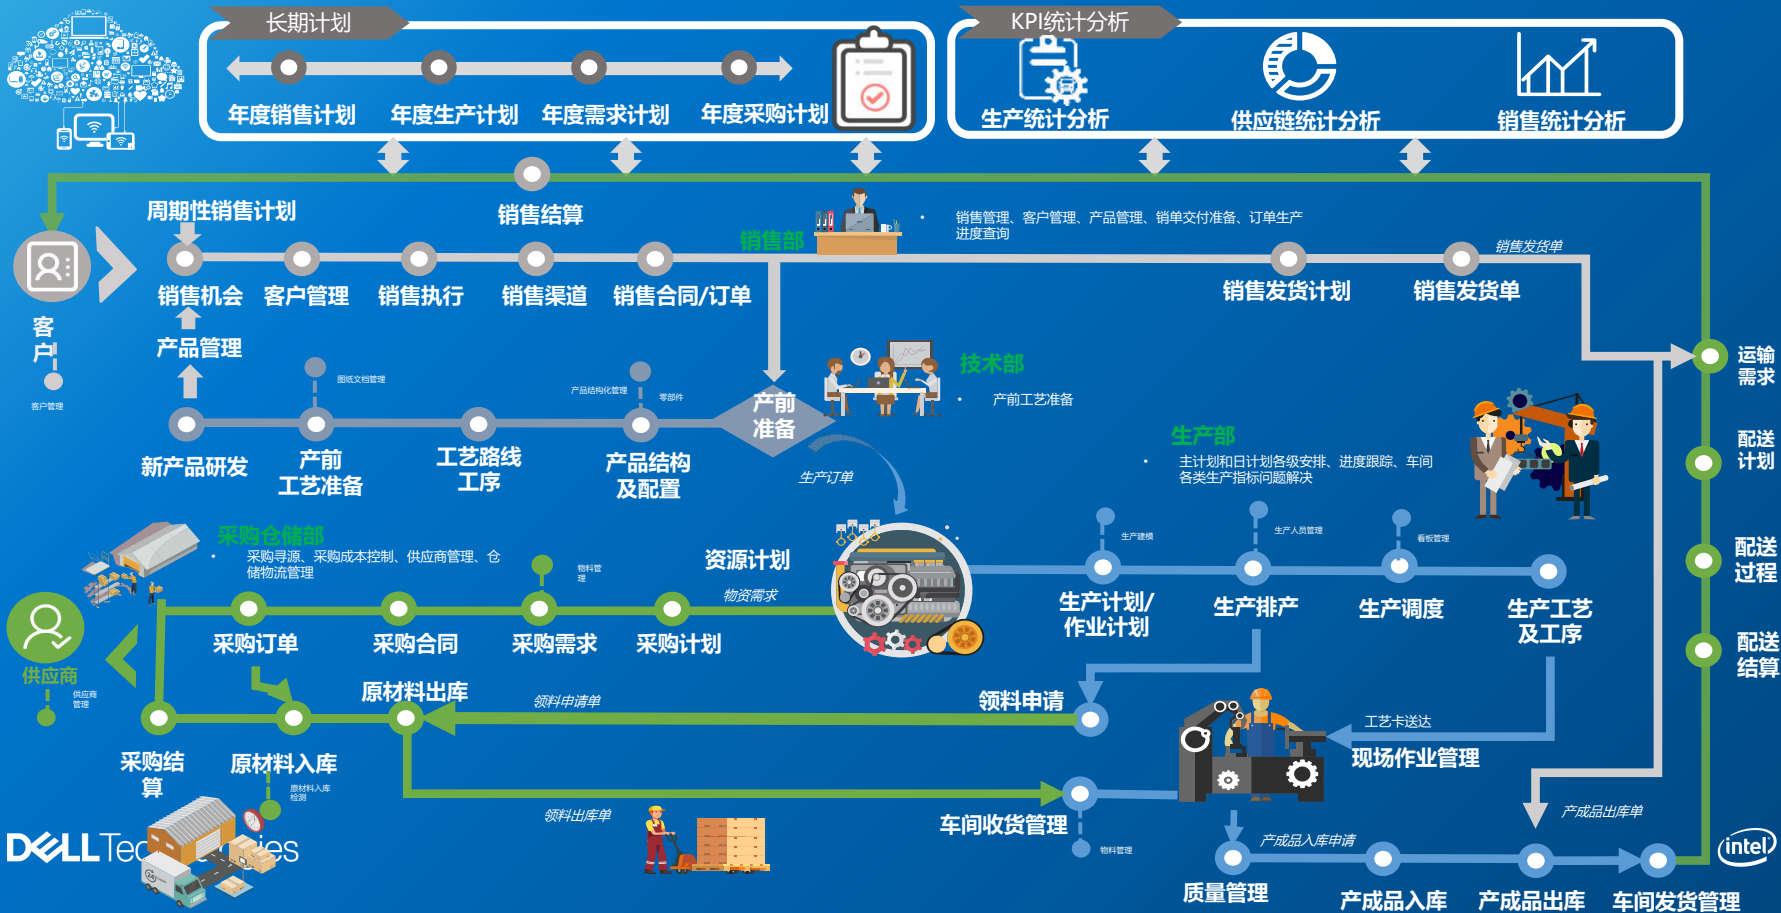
长期计划

年度销售计划　年度生产计划　年度需求计划　年度采购计划

KPI统计分析

生产统计分析　供应链统计分析　销售统计分析

周期性销售计划　销售结算

销售部

销售管理、客户管理、产品管理、销售交付准备、订单生产进度查询

销售发货单

客户

客户管理

销售机会　客户管理　销售执行　销售渠道　销售合同/订单　销售发货计划　销售发货单

运输需求

产品管理

图纸文档管理

产品结构化管理　零部件

产前准备

技术部

产前工艺准备

新产品研发　产前工艺准备　工艺路线工序　产品结构及配置

生产订单

生产部

主计划和日计划各级安排、进度跟踪、车间各类生产指标问题解决

配送计划

采购仓储部

采购寻源、采购成本控制、供应商管理、仓储物流管理

物料管理

资源计划

物资需求

生产建模　生产人员管理　看板管理

配送过程

供应商

供应商管理

采购订单　采购合同　采购需求　采购计划

生产计划/作业计划　生产排产　生产调度　生产工艺及工序

配送结算

原材料出库

领料申请单

领料申请

工艺卡送达

现场作业管理

采购结算　原材料入库

原材料入库检测

产成品库单

DELL Technologies

领料出库单

车间收货管理

物料管理

产成品入库申请

intel

质量管理　产成品入库　产成品出库　车间发货管理